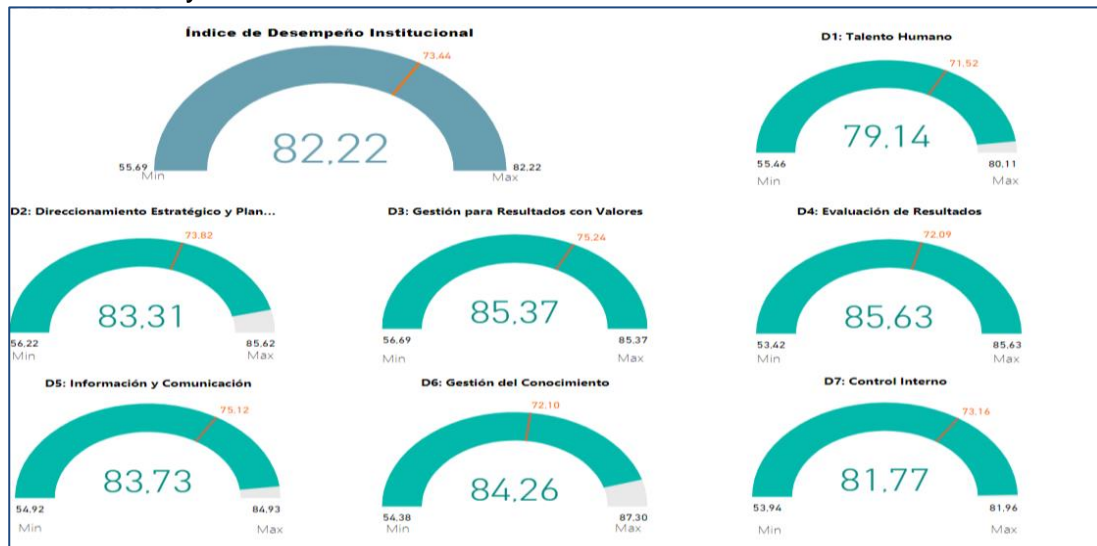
Índice de Desempeño Institucional

73.44

82,22

55.69
Min

82.22
Max

D1: Talento Humano

71.52

79,14

55.46
Min

80.11
Max

D2: Direccionamiento Estratégico y Plan...

73.82

83,31

56.22
Min

85.62
Max

D3: Gestión para Resultados con Valores

75.24

85,37

56.69
Min

85.37
Max

D4: Evaluación de Resultados

72.09

85,63

53.42
Min

85.63
Max

D5: Información y Comunicación

75.12

83,73

54.92
Min

84.93
Max

D6: Gestión del Conocimiento

72.10

84,26

54.38
Min

87.30
Max

D7: Control Interno

73.16

81,77

53.94
Min

81.96
Max